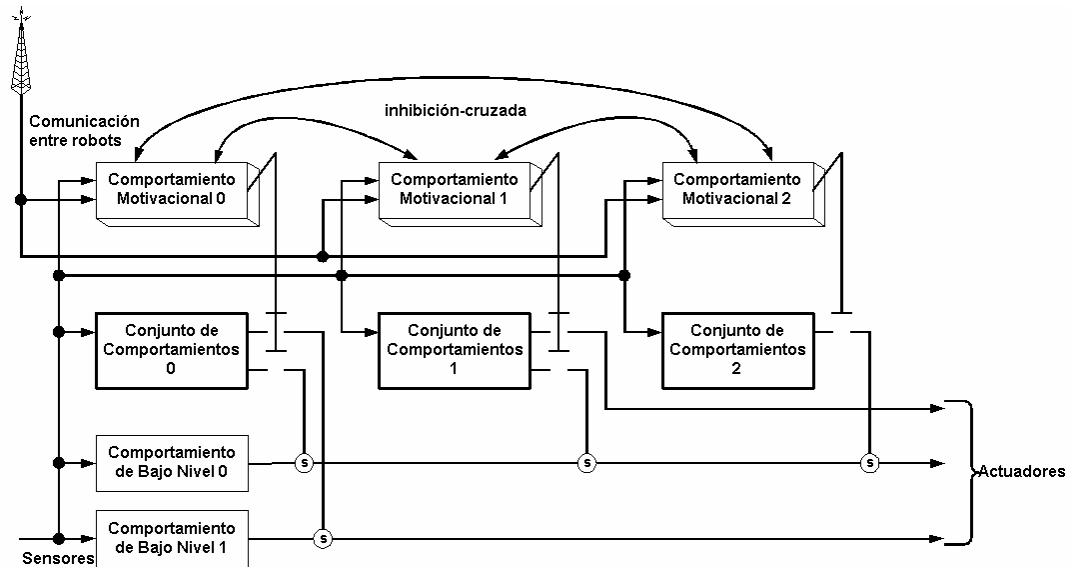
Comunicación entre robots

inhibición-cruzada

Comportamiento Motivacional 0

Comportamiento Motivacional 1

Comportamiento Motivacional 2

Conjunto de Comportamientos 0

Conjunto de Comportamientos 1

Conjunto de Comportamientos 2

Comportamiento de Bajo Nivel 0

Comportamiento de Bajo Nivel 1

s

s

s

s

Actuadores

Sensores